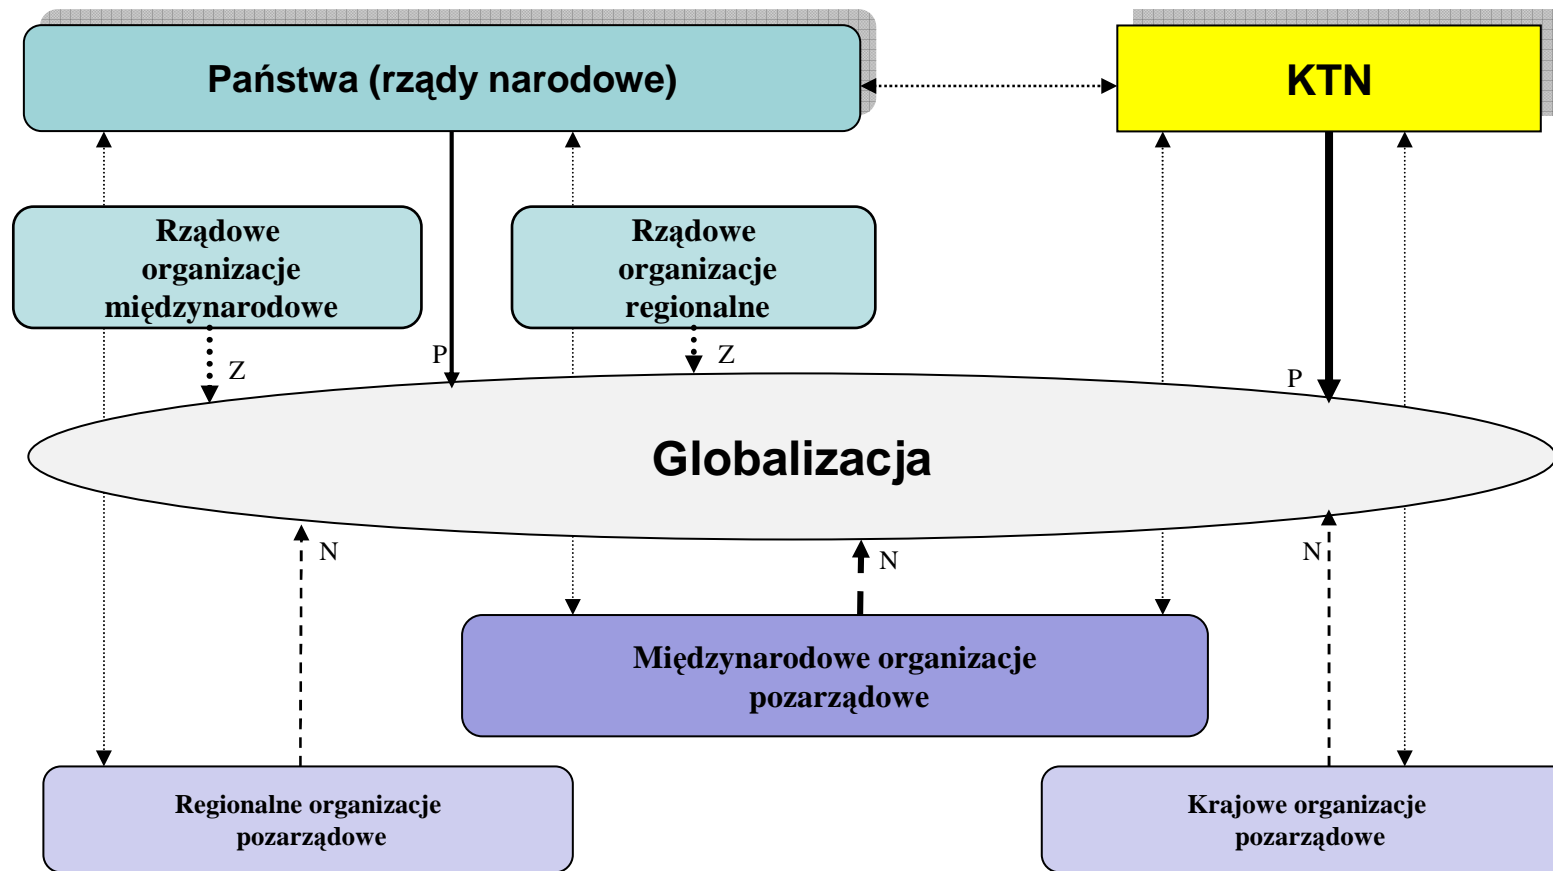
Państwa (rządy narodowe)

KTN

Rządowe organizacje międzynarodowe

Rządowe organizacje regionalne

Z

P

Z

P

Globalizacja

N

N

N

Międzynarodowe organizacje pozarządowe

Regionalne organizacje pozarządowe

Krajowe organizacje pozarządowe